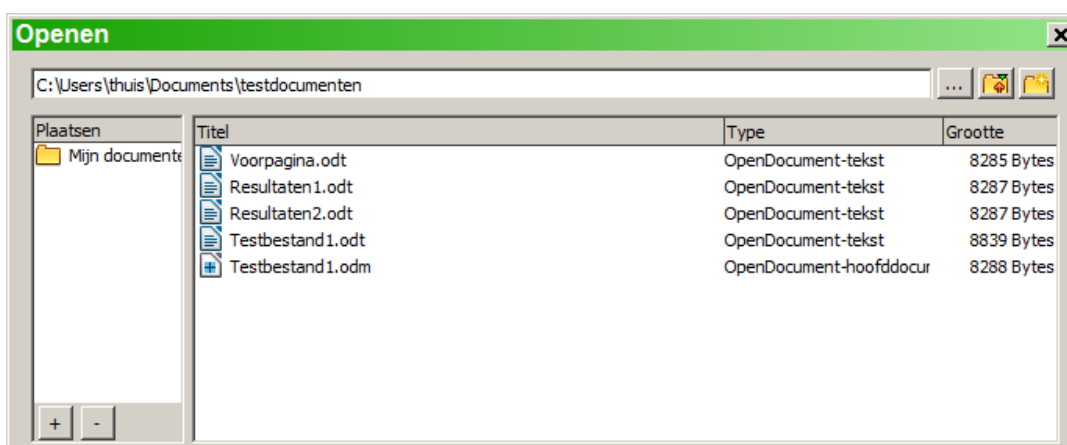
Openen

C:\Users\thuis\Documents\testdocumenten

...

Plaatsen

Mijn documente

| Titel | Type | Grootte |
|---|---|---|
| Voorpagina.odt | OpenDocument-tekst | 8285 Bytes |
| Resultaten1.odt | OpenDocument-tekst | 8287 Bytes |
| Resultaten2.odt | OpenDocument-tekst | 8287 Bytes |
| Testbestand1.odt | OpenDocument-tekst | 8839 Bytes |
| Testbestand1.odm | OpenDocument-hoofddocur | 8288 Bytes |

+ -